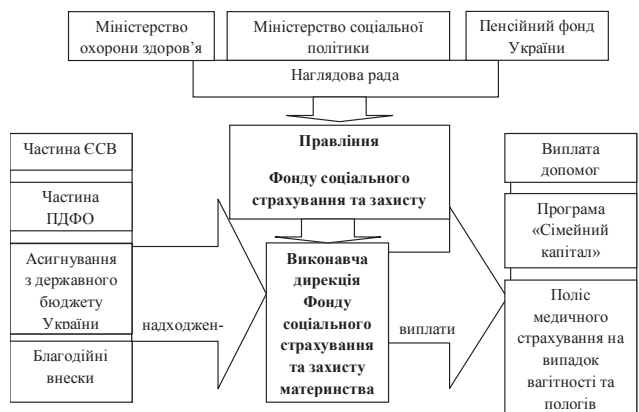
Міністерство охорони здоров'я

Міністерство соціальної політики

Пенсійний фонд України

Наглядова рада

Частина ЄСВ

Частина ПДФО

Асигнування з державного бюджету України

Благодійні внески

надходження

Правління

Фонду соціального страхування та захисту

Виконавча дирекція Фонду соціального страхування та захисту материнства

виплати

Виплата допомог

Програма «Сімейний капітал»

Поліс медичного страхування на випадок вагітності та пологів